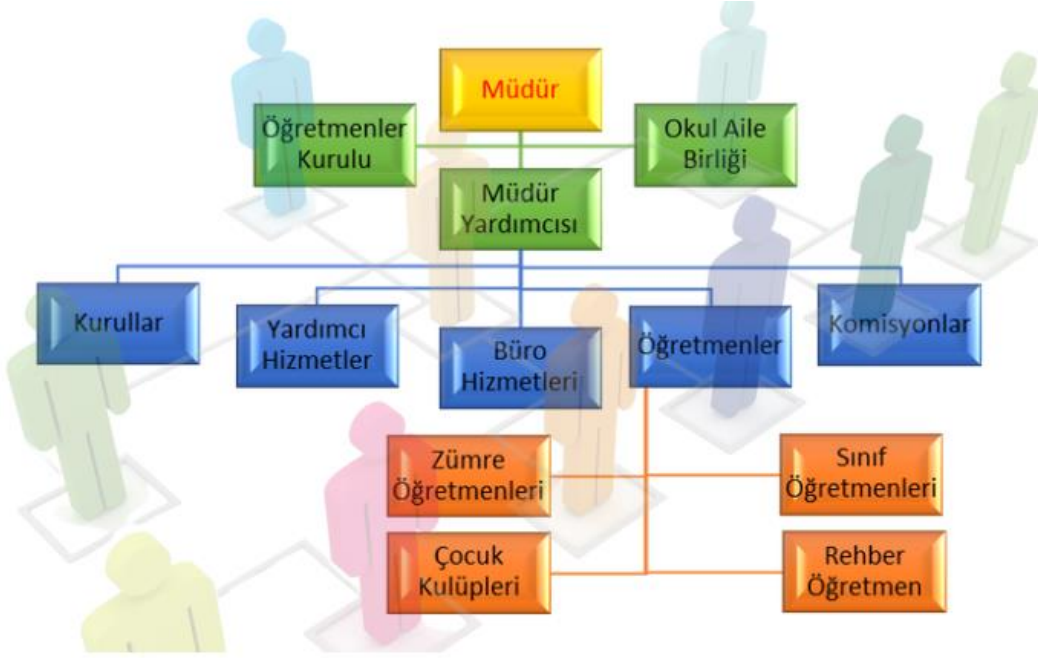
Müdür

Öğretmenler Kurulu

Okul Aile Birliği

Müdür Yardımcısı

Kurullar

Yardımcı Hizmetler

Büro Hizmetleri

Öğretmenler

Komisyonlar

Zümre Öğretmenleri

Sınıf Öğretmenleri

Çocuk Kulüpleri

Rehber Öğretmen